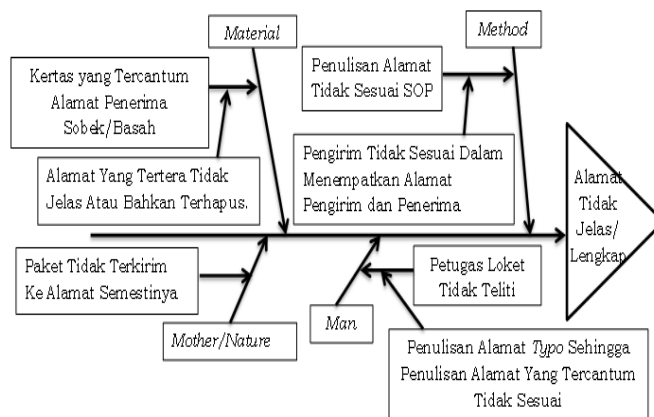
Material

Kertas yang Tercantum Alamat Penerima Sobek/Basah

Alamat Yang Tertera Tidak Jelas Atau Bahkan Terhapus.

Method

Penulisan Alamat Tidak Sesuai SOP

Pengirim Tidak Sesuai Dalam Menempatkan Alamat Pengirim dan Penerima

Alamat Tidak Jelas/ Lengkap

Paket Tidak Terkirim Ke Alamat Semestinya

Mother/Nature

Man

Petugas Loket Tidak Teliti

Penulisan Alamat *Typo* Sehingga Penulisan Alamat Yang Tercantum Tidak Sesuai